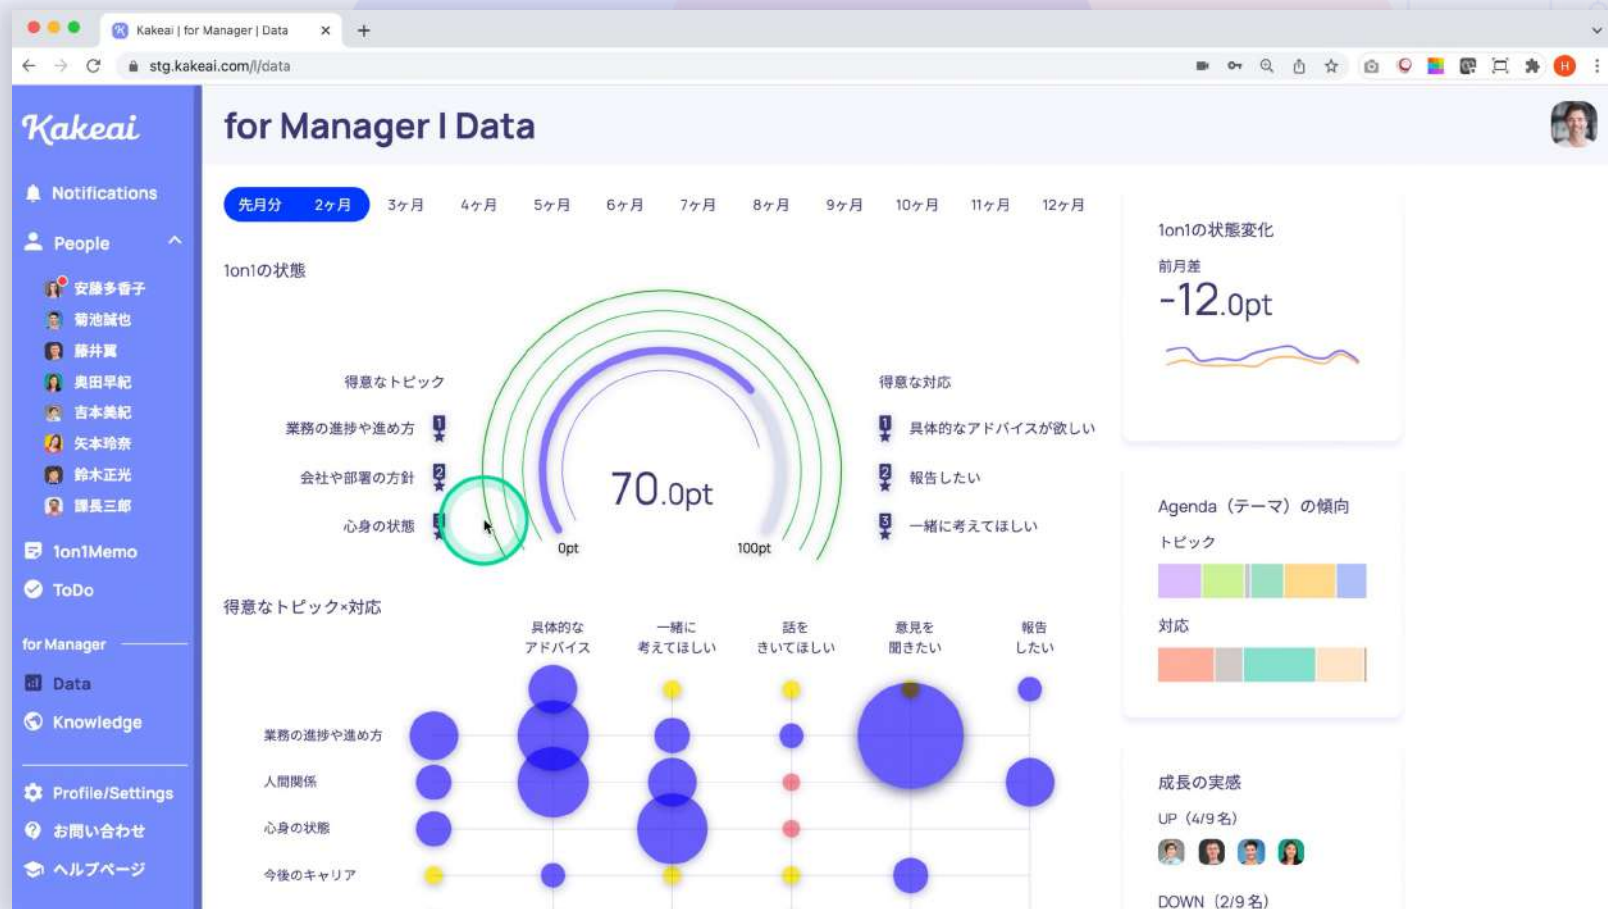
Kakeai | for Manager | Data

stg.kakeai.com/l/data

Kakeai

Notifications

People

安藤多香子
菊池誠也
藤井翼
奥田早紀
吉本美紀
矢本玲奈
鈴木正光
課長三郎

1on1Memo

ToDo

for Manager

Data

Knowledge

Profile/Settings

お問い合わせ

ヘルプページ

for Manager I Data

先月分 2ヶ月 3ヶ月 4ヶ月 5ヶ月 6ヶ月 7ヶ月 8ヶ月 9ヶ月 10ヶ月 11ヶ月 12ヶ月

1on1の状態

得意なトピック

業務の進捗や進め方

会社や部署の方針

心身の状態

70.0pt

0pt

100pt

得意な対応

具体的なアドバイスが欲しい

報告したい

一緒に考えてほしい

得意なトピック×対応

具体的な アドバイス

一緒に 考えてほしい

話を きいてほしい

意見を 聞きたい

報告 したい

業務の進捗や進め方

人間関係

心身の状態

今後のキャリア

1on1の状態変化

前月差

-12.0pt

Agenda（テーマ）の傾向

トピック

対応

成長の実感

UP（4/9名）

DOWN（2/9名）